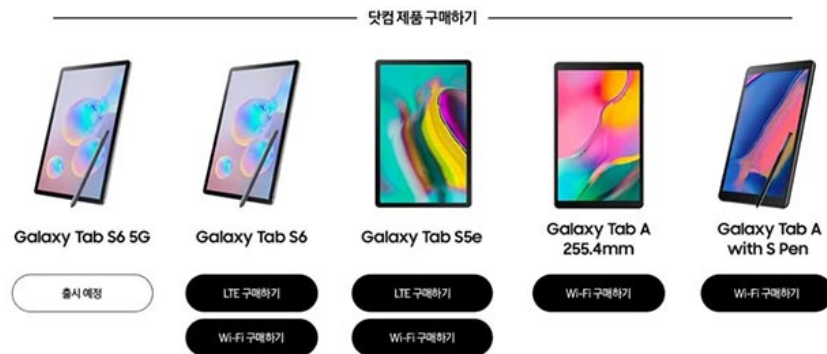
닷컴 제품 구매하기

Galaxy Tab S6 5G

출시 예정

Galaxy Tab S6

LTE 구매하기

Wi-Fi 구매하기

Galaxy Tab S5e

LTE 구매하기

Wi-Fi 구매하기

Galaxy Tab A 255.4mm

Wi-Fi 구매하기

Galaxy Tab A with S Pen

Wi-Fi 구매하기